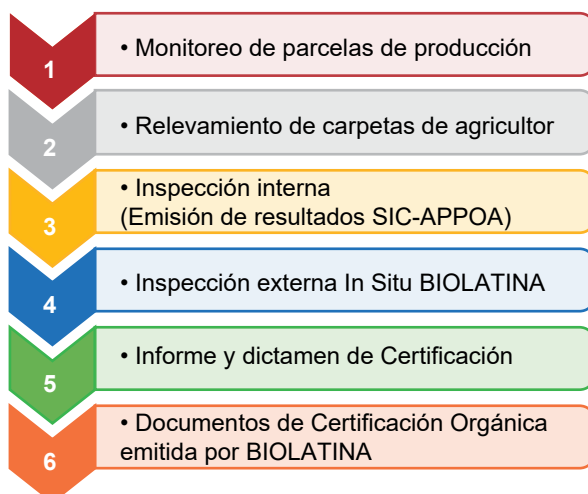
1
• Monitoreo de parcelas de producción

2
• Relevamiento de carpetas de agricultor

3
• Inspección interna (Emisión de resultados SIC-APPOA)

4
• Inspección externa In Situ BIOLATINA

5
• Informe y dictamen de Certificación

6
• Documentos de Certificación Orgánica emitida por BIOLATINA